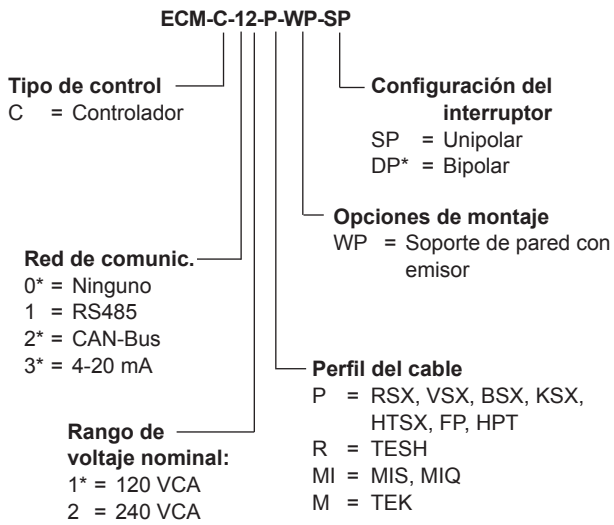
ECM-C-12-P-WP-SP

Tipo de control
C = Controlador

Red de comunic.
0* = Ninguno
1 = RS485
2* = CAN-Bus
3* = 4-20 mA

Rango de voltaje nominal:
1* = 120 VCA
2 = 240 VCA

Configuración del interruptor
SP = Unipolar
DP* = Bipolar

Opciones de montaje
WP = Soporte de pared con emisor

Perfil del cable
P = RSX, VSX, BSX, KSX, HTSX, FP, HPT
R = TESH
MI = MIS, MIQ
M = TEK